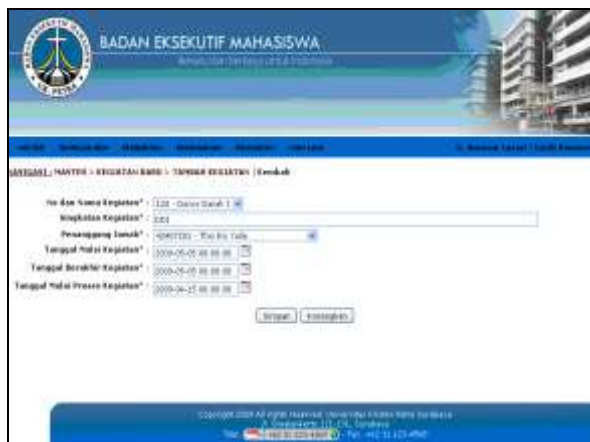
BADAN EKSEKUTIF MAHASISWA

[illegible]

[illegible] > MASTER > KEGIATAN BARU > TAMBAH KEGIATAN | Kembali

No dan Nama Kegiatan* : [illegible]

Singkatan Kegiatan* : DD3

Penanggung Jawab* : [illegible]

Tanggal Mulai Kegiatan* : 2009-05-05 00:00:00

Tanggal Berakhir Kegiatan* : 2009-05-05 00:00:00

Tanggal Mulai Proses Kegiatan* : 2009-04-15 00:00:00

Simpan Kosongkan

Copyright 2009 All rights reserved. Universitas Kristen Petra Surabaya
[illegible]
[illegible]